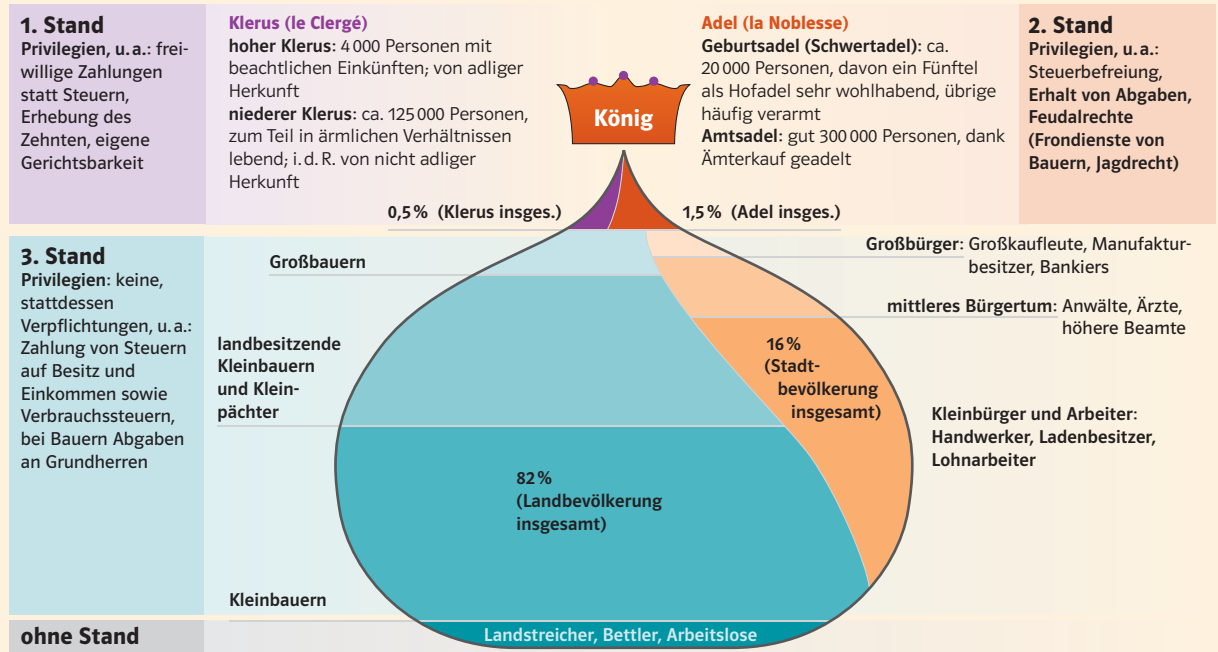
**1. Stand**
**Privilegien, u. a.**: freiwillige Zahlungen statt Steuern, Erhebung des Zehnten, eigene Gerichtsbarkeit

**Klerus (le Clergé)**
**hoher Klerus**: 4 000 Personen mit beachtlichen Einkünften; von adliger Herkunft
**niederer Klerus**: ca. 125 000 Personen, zum Teil in ärmlichen Verhältnissen lebend; i. d. R. von nicht adliger Herkunft

König

**Adel (la Noblesse)**
**Geburtsadel (Schwertadel)**: ca. 20 000 Personen, davon ein Fünftel als Hofadel sehr wohlhabend, übrige häufig verarmt
**Amtsadel**: gut 300 000 Personen, dank Ämterkauf geadelt

**2. Stand**
**Privilegien, u. a.**: Steuerbefreiung, **Erhalt von Abgaben, Feudalrechte (Frondienste von Bauern, Jagdrecht)**

**0,5 % (Klerus insges.)**
**1,5 % (Adel insges.)**

**3. Stand**
**Privilegien**: keine, stattdessen Verpflichtungen, u. a.: Zahlung von Steuern auf Besitz und Einkommen sowie Verbrauchssteuern, bei Bauern Abgaben an Grundherren

**Großbauern**

**Großbürger**: Großkaufleute, Manufakturbesitzer, Bankiers

**mittleres Bürgertum**: Anwälte, Ärzte, höhere Beamte

**landbesitzende Kleinbauern und Kleinpächter**

**16 % (Stadtbevölkerung insgesamt)**

**Kleinbürger und Arbeiter: Handwerker, Ladenbesitzer, Lohnarbeiter**

**82 % (Landbevölkerung insgesamt)**

**Kleinbauern**

**ohne Stand**
Landstreicher, Bettler, Arbeitslose